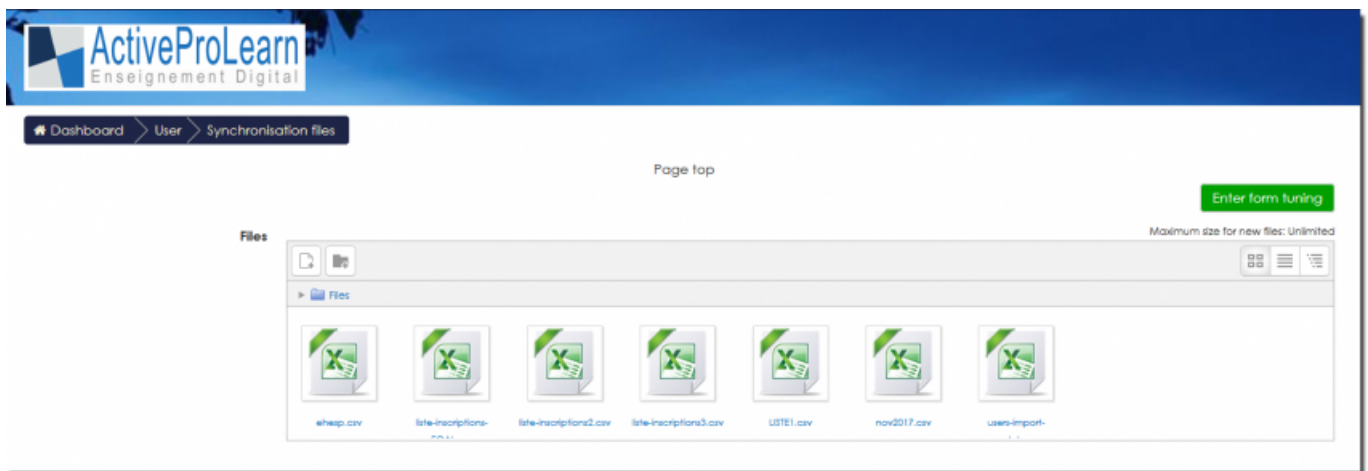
ActiveProLearn
Enseignement Digital

Dashboard > User > Synchronisation files

Page top

Enter form tuning

Files

Maximum size for new files: Unlimited

Files

ehesp.csv

liste-inscriptions-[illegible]

liste-inscriptions2.csv

liste-inscriptions3.csv

LISTE1.csv

nov2017.csv

users-import-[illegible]